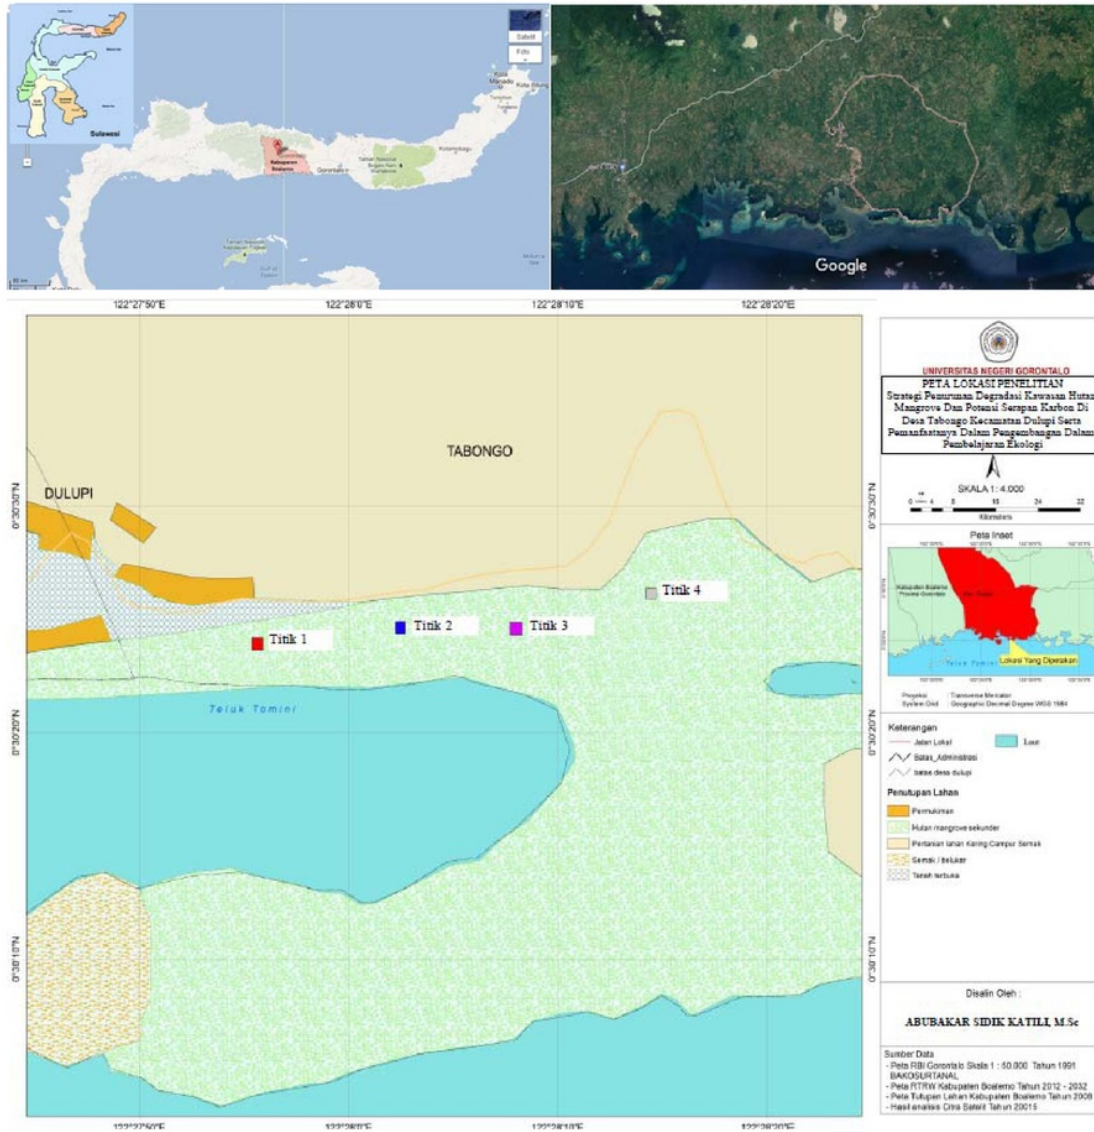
Sulawesi

Satelit

Foto

Manado

Kota Bitung

Kotamobagu

Kabupaten Boalemo

Gorontalo

Taman Nasional Bogani Nani Wartabone

Google

122°27'50"E

122°28'0"E

122°28'10"E

122°28'20"E

0°30'30"N

0°30'20"N

0°30'10"N

TABONGO

DULUPI

Titik 1

Titik 2

Titik 3

Titik 4

Teluk Tomini

UNIVERSITAS NEGERI GORONTALO

PETA LOKASI PENELITIAN

Strategi Penurunan Degradasi Kawasan Hutan Mangrove Dan Potensi Serapan Karbon Di Desa Tabongo Kecamatan Dulupi Serta Pemanfaatanya Dalam Pengembangan Dalam Pembelajaran Ekologi

SKALA 1 : 4.000

0 2 4 8 16 24 32

Kilometers

Peta Inset

Lokasi Yang Diperiksa

Teluk Tomini

Proyeksi : Transverse Mercator

System Grid : Geographic Decimal Degree WGS 1984

Keterangan

Jalan Lokal

Batas_Administrasi

batas desa dulupi

Laut

Penutupan Lahan

Permukiman

Hutan mangrove sekunder

Pertanian lahan Kering Campur Semak

Semak / belukar

Tanah terbuka

Disalin Oleh :

ABUBAKAR SIDIK KATILI, M.Sc

Sumber Data

- Peta RBI Gorontalo Skala 1 : 50.000 Tahun 1991 BAKOSURTANAL

- Peta RTRW Kabupaten Boalemo Tahun 2012 - 2032

- Peta Tutupan Lahan Kabupaten Boalemo Tahun 2008

- Hasil analisis Citra Satelit Tahun 20015